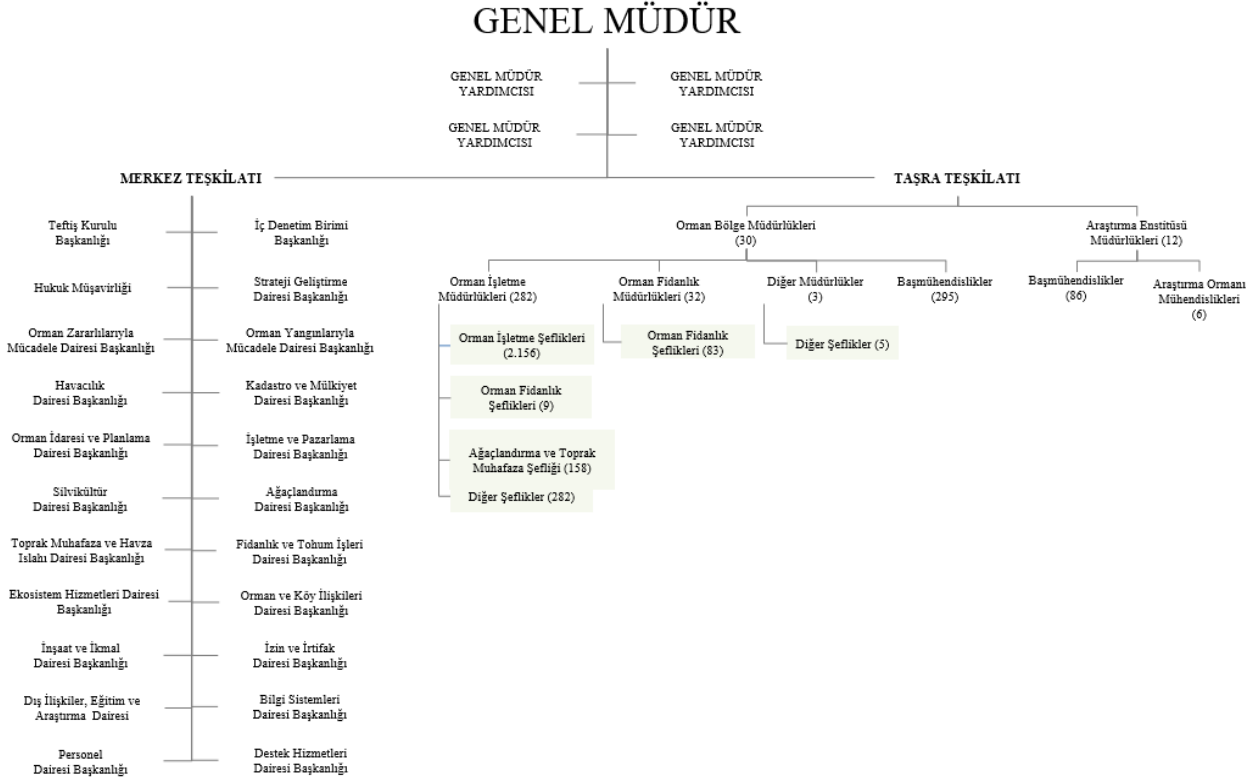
GENEL MÜDÜR

GENEL MÜDÜR YARDIMCISI

GENEL MÜDÜR YARDIMCISI

GENEL MÜDÜR YARDIMCISI

GENEL MÜDÜR YARDIMCISI

MERKEZ TEŞKİLATI

TAŞRA TEŞKİLATI

Teftiş Kurulu Başkanlığı

İç Denetim Birimi Başkanlığı

Hukuk Müşavirliği

Strateji Geliştirme Dairesi Başkanlığı

Orman Zararlılarıyla Mücadele Dairesi Başkanlığı

Orman Yangınlarıyla Mücadele Dairesi Başkanlığı

Havacılık Dairesi Başkanlığı

Kadastro ve Mülkiyet Dairesi Başkanlığı

Orman İdaresi ve Planlama Dairesi Başkanlığı

İşletme ve Pazarlama Dairesi Başkanlığı

Silvikültür Dairesi Başkanlığı

Ağaçlandırma Dairesi Başkanlığı

Toprak Muhafaza ve Havza Islahı Dairesi Başkanlığı

Fidanlık ve Tohum İşleri Dairesi Başkanlığı

Ekosistem Hizmetleri Dairesi Başkanlığı

Orman ve Köy İlişkileri Dairesi Başkanlığı

İnşaat ve İkmal Dairesi Başkanlığı

İzin ve İrtifak Dairesi Başkanlığı

Dış İlişkiler, Eğitim ve Araştırma Dairesi

Bilgi Sistemleri Dairesi Başkanlığı

Personel Dairesi Başkanlığı

Destek Hizmetleri Dairesi Başkanlığı

Orman Bölge Müdürlükleri (30)

Araştırma Enstitüsü Müdürlükleri (12)

Orman İşletme Müdürlükleri (282)

Orman Fidanlık Müdürlükleri (32)

Diğer Müdürlükler (3)

Başmühendislikler (295)

Başmühendislikler (86)

Araştırma Ormanı Mühendislikleri (6)

Orman İşletme Şeflikleri (2.156)

Orman Fidanlık Şeflikleri (83)

Diğer Şeflikler (5)

Orman Fidanlık Şeflikleri (9)

Ağaçlandırma ve Toprak Muhafaza Şefliği (158)

Diğer Şeflikler (282)